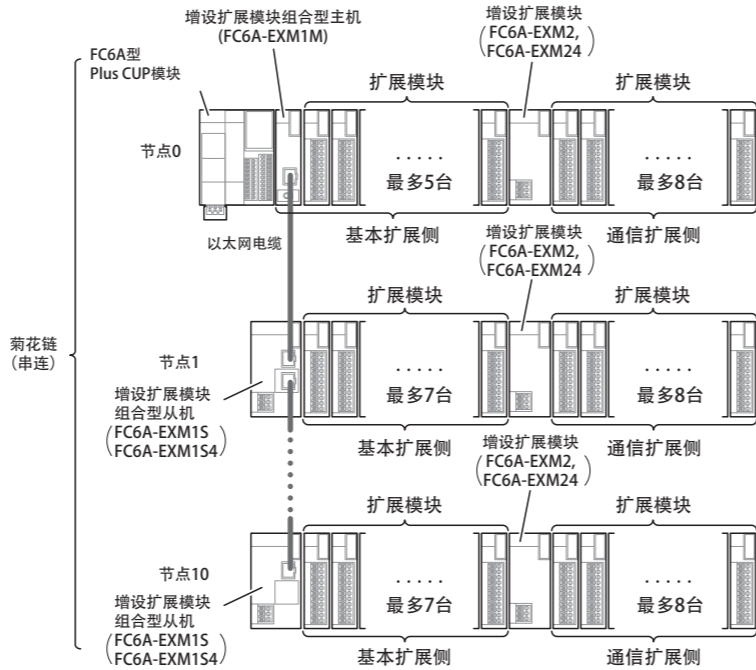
增设扩展模块组合型主机
(FC6A-EXM1M)

增设扩展模块
(FC6A-EXM2,
FC6A-EXM24)

FC6A型
Plus CUP模块

扩展模块

扩展模块

节点0

.....
最多5台

.....
最多8台

以太网电缆

基本扩展侧

通信扩展侧

增设扩展模块
(FC6A-EXM2,
FC6A-EXM24)

扩展模块

扩展模块

菊花链
(串连)

节点1

增设扩展模块
组合型从机
(FC6A-EXM1S
FC6A-EXM1S4)

.....
最多7台

.....
最多8台

基本扩展侧

通信扩展侧

增设扩展模块
(FC6A-EXM2,
FC6A-EXM24)

扩展模块

扩展模块

节点10

增设扩展模块
组合型从机
(FC6A-EXM1S
FC6A-EXM1S4)

.....
最多7台

.....
最多8台

基本扩展侧

通信扩展侧